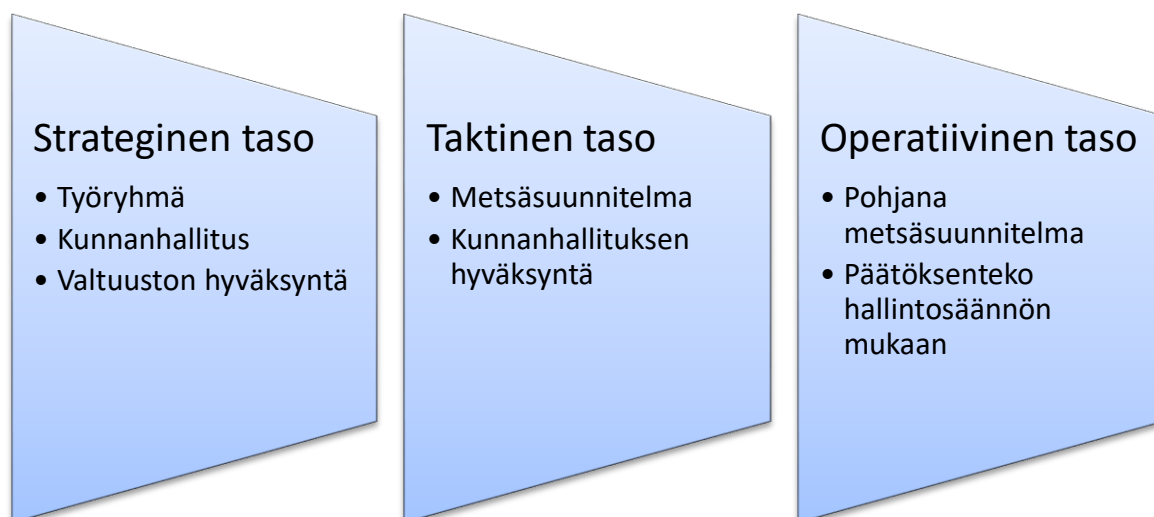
Strateginen taso

- Työryhmä
- Kunnanhallitus
- Valtuuston hyväksyntä

Taktinen taso

- Metsäsuunnitelma
- Kunnanhallituksen hyväksyntä

Operatiivinen taso

- Pohjana metsäsuunnitelma
- Päätöksenteko hallintosäännön mukaan